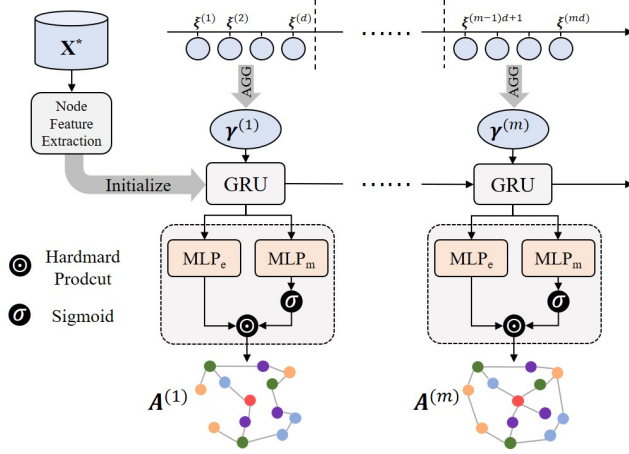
$\mathbf{X}^*$

Node Feature Extraction

$\xi^{(1)}$ $\xi^{(2)}$ $\xi^{(d)}$ ...... $\xi^{(m-1)d+1}$ $\xi^{(md)}$

AGG

AGG

$\gamma^{(1)}$

$\gamma^{(m)}$

Initialize

GRU

......

GRU

$\odot$ Hardmard Prodcut

$\sigma$ Sigmoid

MLP$_e$

MLP$_m$

$\sigma$

$\odot$

MLP$_e$

MLP$_m$

$\sigma$

$\odot$

$A^{(1)}$

$A^{(m)}$